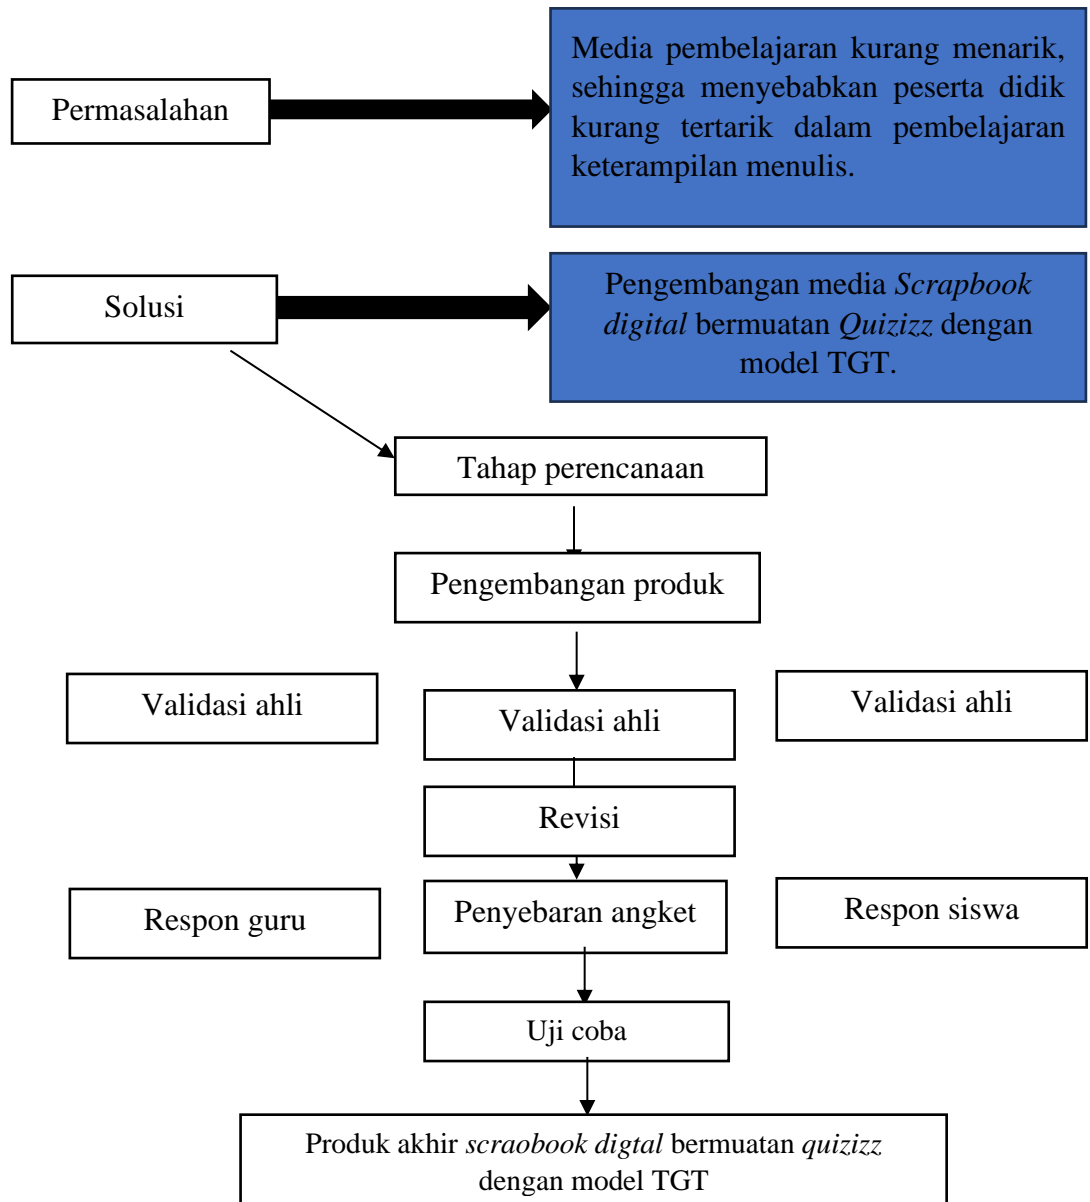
Permasalahan

Media pembelajaran kurang menarik, sehingga menyebabkan peserta didik kurang tertarik dalam pembelajaran keterampilan menulis.

Solusi

Pengembangan media *Scrapbook digital* bermuatan *Quizizz* dengan model TGT.

Tahap perencanaan

Pengembangan produk

Validasi ahli

Validasi ahli

Validasi ahli

Revisi

Respon guru

Penyebaran angket

Respon siswa

Uji coba

Produk akhir *scraobook digtal* bermuatan *quizizz* dengan model TGT